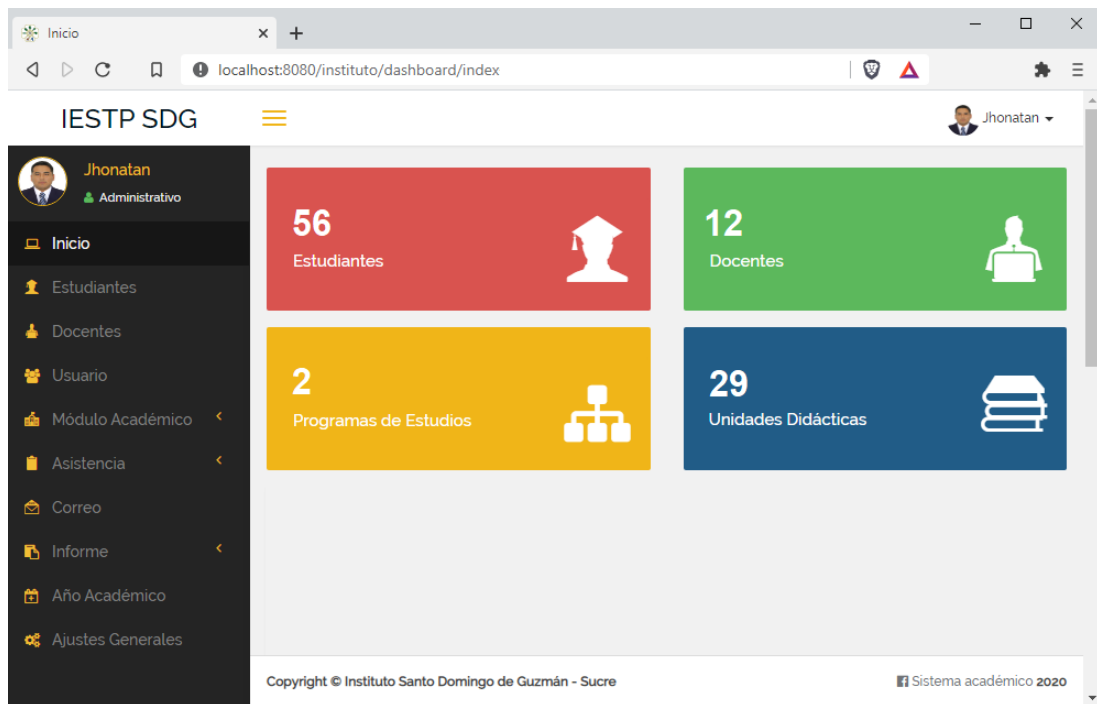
Inicio
localhost:8080/instituto/dashboard/index

IESTP SDG
Jhonatan

Jhonatan
Administrativo

Inicio
Estudiantes
Docentes
Usuario
Módulo Académico
Asistencia
Correo
Informe
Año Académico
Ajustes Generales

56
Estudiantes

12
Docentes

2
Programas de Estudios

29
Unidades Didácticas

Copyright © Instituto Santo Domingo de Guzmán - Sucre
Sistema académico 2020